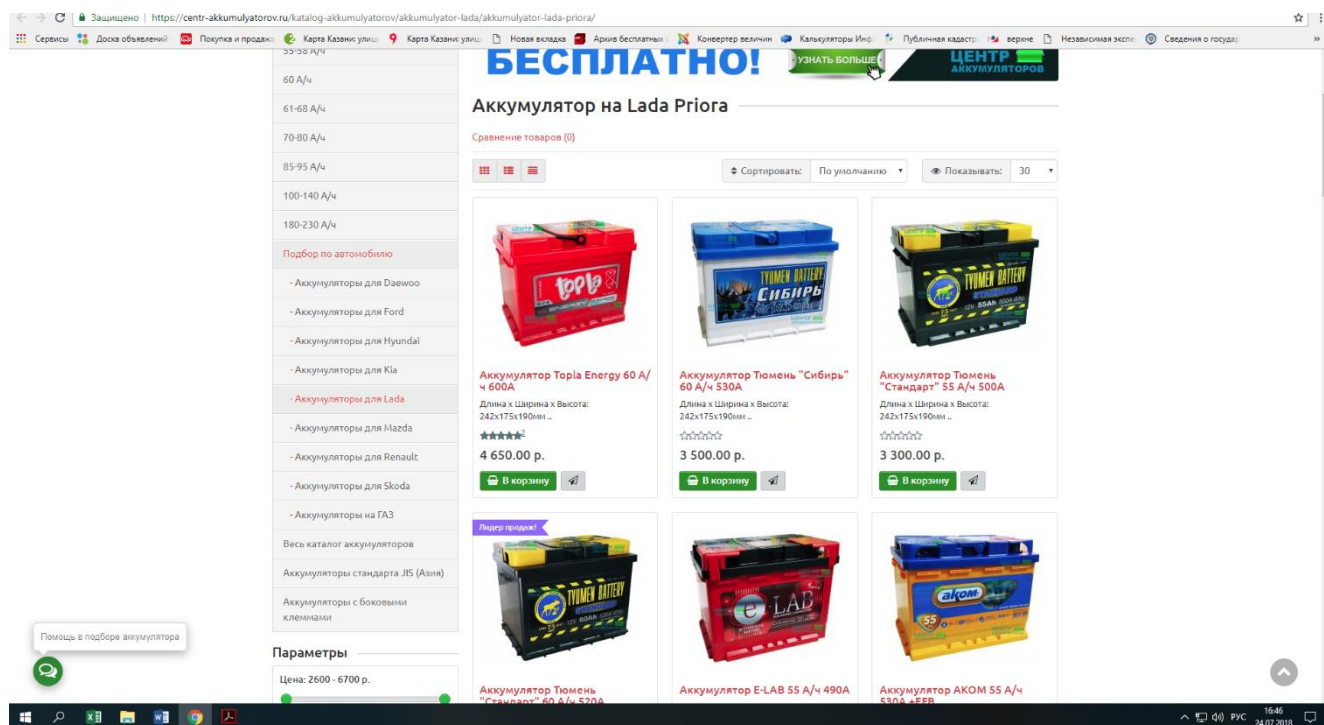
Защищено | https://centr-akkumulyatorov.ru/katalog-akkumulyatorov/akkumulyator-lada/akkumulyator-lada-priora/

Сервисы | Доска объявлений | Покупка и продажа | Карта Казани: улицы | Карта Казани: улицы | Новая вкладка | Архив бесплатных | Конвертер величин | Калькуляторы Инф | Публичная кадастр | верхне | Независимая экспе | Сведения о государ

55-58 А/ч
60 А/ч
61-68 А/ч
70-80 А/ч
85-95 А/ч
100-140 А/ч
180-230 А/ч
Подбор по автомобилю
- Аккумуляторы для Daewoo
- Аккумуляторы для Ford
- Аккумуляторы для Hyundai
- Аккумуляторы для Kia
- Аккумуляторы для Lada
- Аккумуляторы для Mazda
- Аккумуляторы для Renault
- Аккумуляторы для Skoda
- Аккумуляторы на ГАЗ
Весь каталог аккумуляторов
Аккумуляторы стандарта JIS (Азия)
Аккумуляторы с боковыми клеммами

Помощь в подборе аккумулятора

Параметры
Цена: 2600 - 6700 р.

БЕСПЛАТНО! УЗНАТЬ БОЛЬШЕ ЦЕНТР АККУМУЛЯТОРОВ

Аккумулятор на Lada Priora

Сравнение товаров (0)

Сортировать: По умолчанию | Показывать: 30

Аккумулятор Topla Energy 60 А/ч 600А
Длина х Ширина х Высота: 242x175x190мм ..
2
4 650.00 р.
В корзину

Аккумулятор Тюмень "Сибирь" 60 А/ч 530А
Длина х Ширина х Высота: 242x175x190мм ..
3 500.00 р.
В корзину

Аккумулятор Тюмень "Стандарт" 55 А/ч 500А
Длина х Ширина х Высота: 242x175x190мм ..
3 300.00 р.
В корзину

Лидер продаж!

Аккумулятор Тюмень "Стандарт" 60 А/ч 520А

Аккумулятор E-LAB 55 А/ч 490А

Аккумулятор АКОМ 55 А/ч 530А +EFB

РУС 16:46 24.07.2018